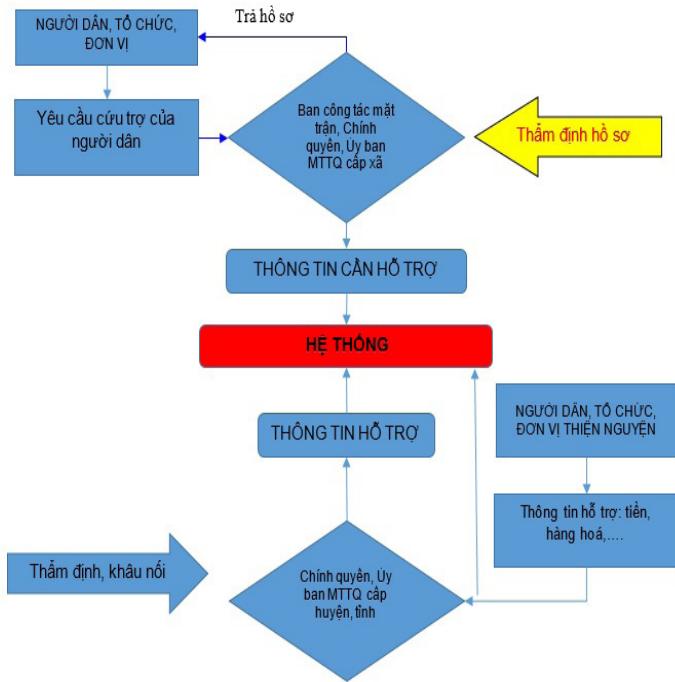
NGƯỜI DÂN, TỔ CHỨC, ĐƠN VỊ

Trả hồ sơ

Yêu cầu cứu trợ của người dân

Ban công tác mặt trận, Chính quyền, Ủy ban MTTQ cấp xã

Thẩm định hồ sơ

THÔNG TIN CẦN HỖ TRỢ

HỆ THỐNG

THÔNG TIN HỖ TRỢ

NGƯỜI DÂN, TỔ CHỨC, ĐƠN VỊ THIỆN NGUYỆN

Thông tin hỗ trợ: tiền, hàng hoá,....

Thẩm định, khâu nối

Chính quyền, Ủy ban MTTQ cấp huyện, tỉnh